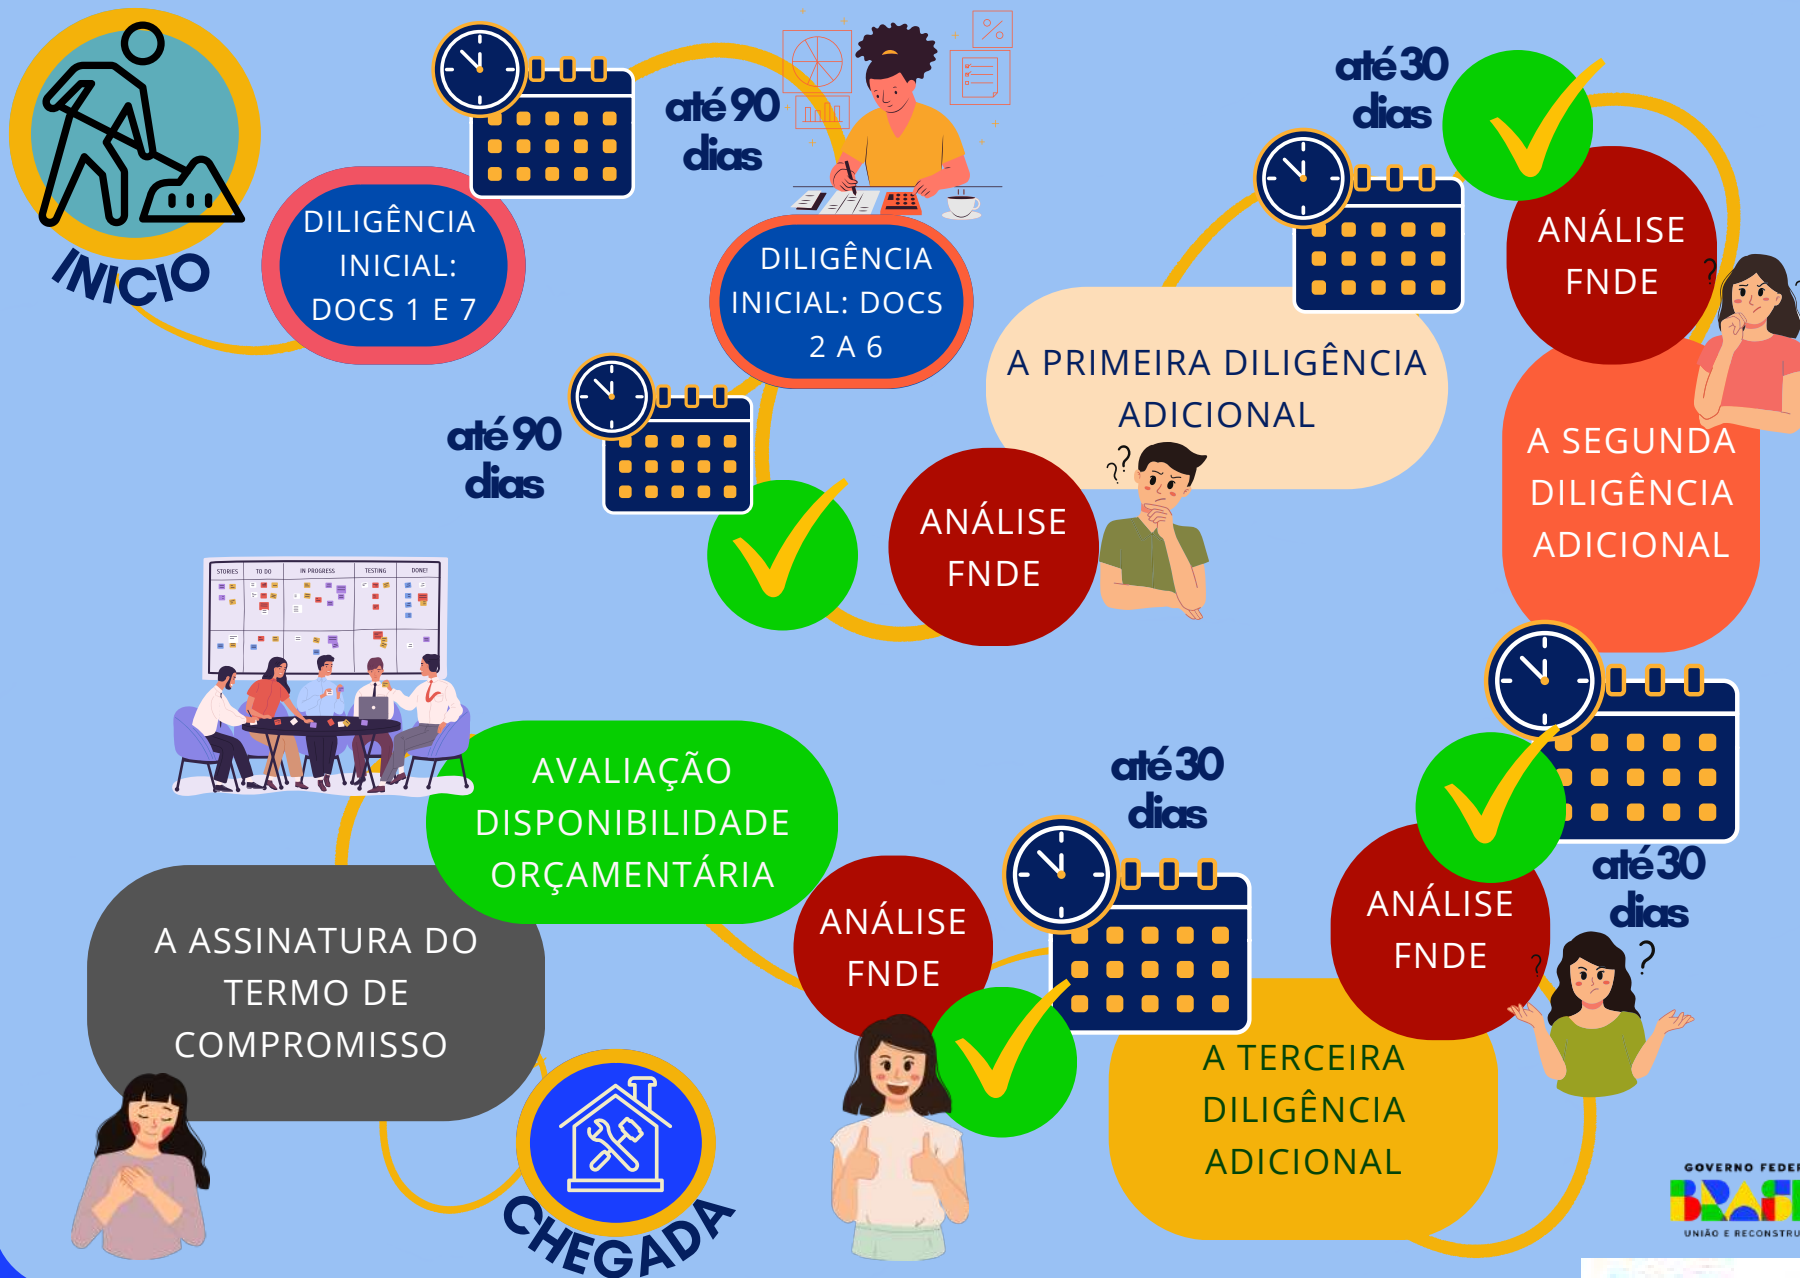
INICIO

DILIGÊNCIA INICIAL: DOCS 1 E 7

até 90 dias

DILIGÊNCIA INICIAL: DOCS 2 A 6

até 90 dias

ANÁLISE FNDE

A PRIMEIRA DILIGÊNCIA ADICIONAL

até 30 dias

ANÁLISE FNDE

A SEGUNDA DILIGÊNCIA ADICIONAL

até 30 dias

ANÁLISE FNDE

A TERCEIRA DILIGÊNCIA ADICIONAL

até 30 dias

ANÁLISE FNDE

AVALIAÇÃO DISPONIBILIDADE ORÇAMENTÁRIA

A ASSINATURA DO TERMO DE COMPROMISSO

CHEGADA

STORIES TO DO IN PROGRESS TESTING DONE!

GOVERNO FEDER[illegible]
BRASI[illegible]
UNIÃO E RECONSTRU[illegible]